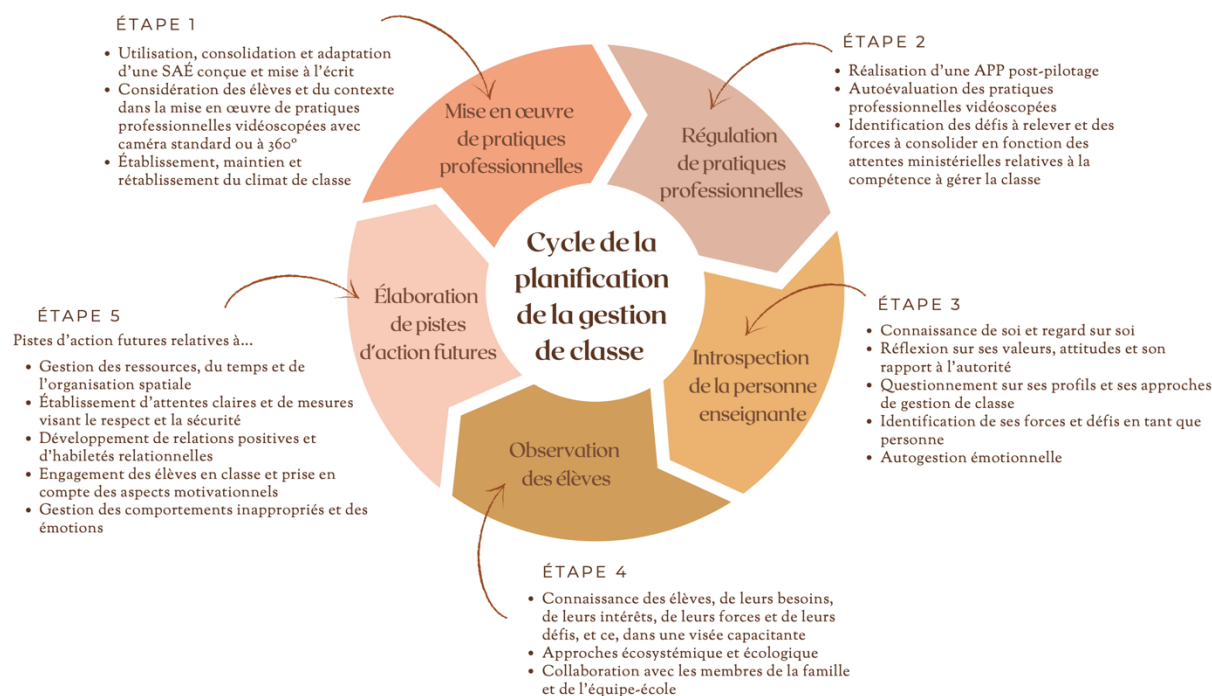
ÉTAPE 1

- Utilisation, consolidation et adaptation d'une SAÉ conçue et mise à l'écrit
- Considération des élèves et du contexte dans la mise en œuvre de pratiques professionnelles vidéoscopées avec caméra standard ou à 360°
- Établissement, maintien et rétablissement du climat de classe

Mise en œuvre de pratiques professionnelles

ÉTAPE 2

- Réalisation d'une APP post-pilotage
- Autoévaluation des pratiques professionnelles vidéoscopées
- Identification des défis à relever et des forces à consolider en fonction des attentes ministérielles relatives à la compétence à gérer la classe

Régulation de pratiques professionnelles

Cycle de la planification de la gestion de classe

Élaboration de pistes d'action futures

ÉTAPE 5

Pistes d'action futures relatives à...

- Gestion des ressources, du temps et de l'organisation spatiale
- Établissement d'attentes claires et de mesures visant le respect et la sécurité
- Développement de relations positives et d'habiletés relationnelles
- Engagement des élèves en classe et prise en compte des aspects motivationnels
- Gestion des comportements inappropriés et des émotions

ÉTAPE 3

- Connaissance de soi et regard sur soi
- Réflexion sur ses valeurs, attitudes et son rapport à l'autorité
- Questionnement sur ses profils et ses approches de gestion de classe
- Identification de ses forces et défis en tant que personne
- Autogestion émotionnelle

Introspection de la personne enseignante

Observation des élèves

ÉTAPE 4

- Connaissance des élèves, de leurs besoins, de leurs intérêts, de leurs forces et de leurs défis, et ce, dans une visée capacitante
- Approches écosystémique et écologique
- Collaboration avec les membres de la famille et de l'équipe-école